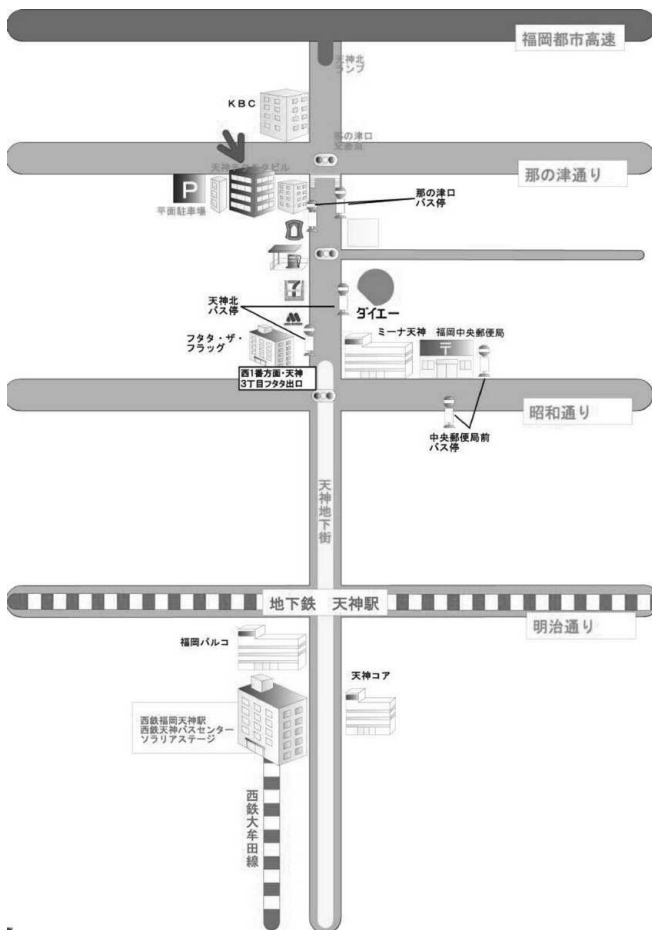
福岡都市高速

天神北ランプ

KBC

那の津口交差点

那の津通り

天神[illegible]ビル

P

平面駐車場

那の津口バス停

天神北バス停

ダイエー

フタタ・ザ・フラッグ

ミーナ天神

福岡中央郵便局

西1番方面・天神3丁目フタタ出口

昭和通り

中央郵便局前バス停

天神地下街

地下鉄　天神駅

明治通り

福岡パルコ

天神コア

西鉄福岡天神駅
西鉄天神バスセンター
ソラリアステージ

西鉄大牟田線